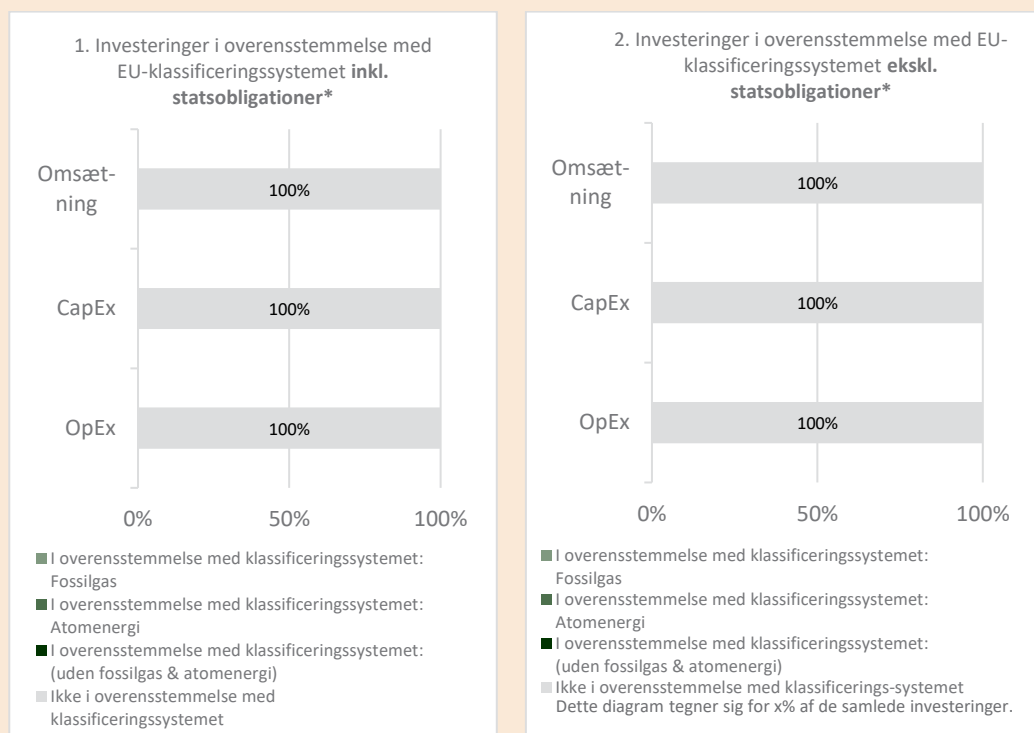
1. Investeringer i overensstemmelse med EU-klassificeringssystemet **inkl. statsobligationer***

Omsætning
100%

CapEx
100%

OpEx
100%

0%
50%
100%

I overensstemmelse med klassificeringssystemet: Fossilgas
I overensstemmelse med klassificeringssystemet: Atomenergi
I overensstemmelse med klassificeringssystemet: (uden fossilgas & atomenergi)
Ikke i overensstemmelse med klassificeringssystemet

2. Investeringer i overensstemmelse med EU-klassificeringssystemet **ekskl. statsobligationer***

Omsætning
100%

CapEx
100%

OpEx
100%

0%
50%
100%

I overensstemmelse med klassificeringssystemet: Fossilgas
I overensstemmelse med klassificeringssystemet: Atomenergi
I overensstemmelse med klassificeringssystemet: (uden fossilgas & atomenergi)
Ikke i overensstemmelse med klassificerings-systemet
Dette diagram tegner sig for x% af de samlede investeringer.